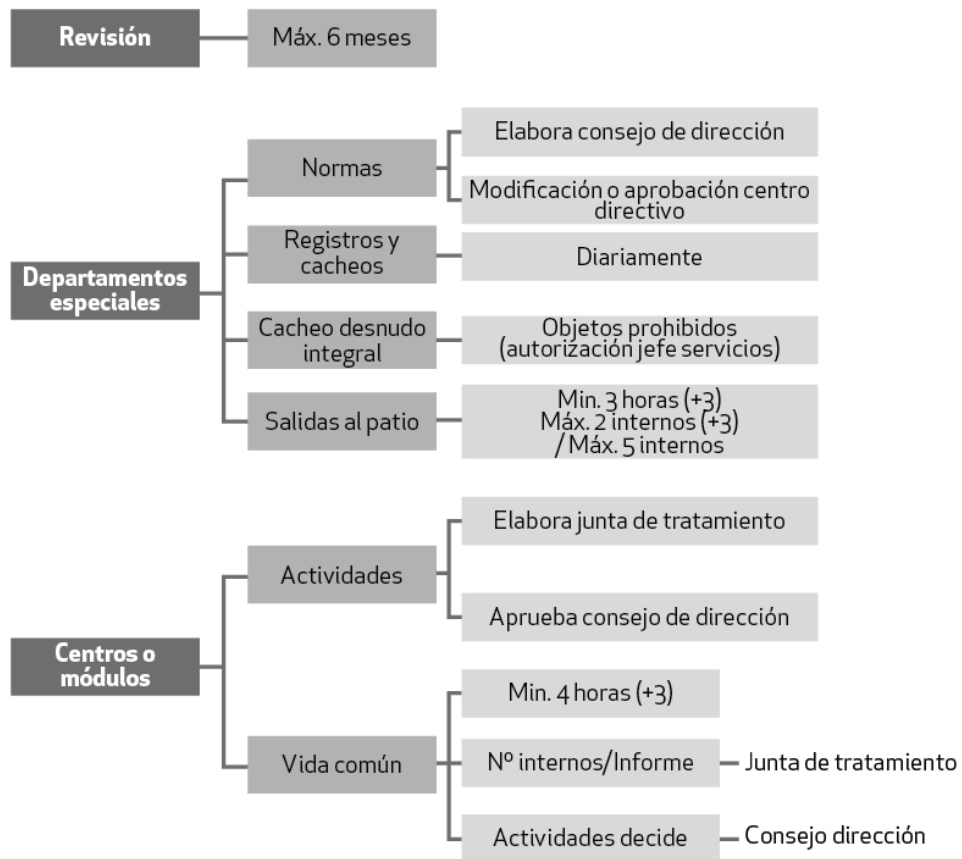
Revisión

Máx. 6 meses

Departamentos especiales

Normas

Elabora consejo de dirección

Modificación o aprobación centro directivo

Registros y cacheos

Diariamente

Cacheo desnudo integral

Objetos prohibidos (autorización jefe servicios)

Salidas al patio

Min. 3 horas (+3)
Máx. 2 internos (+3)
/ Máx. 5 internos

Centros o módulos

Actividades

Elabora junta de tratamiento

Aprueba consejo de dirección

Vida común

Min. 4 horas (+3)

Nº internos/Informe

Junta de tratamiento

Actividades decide

Consejo dirección